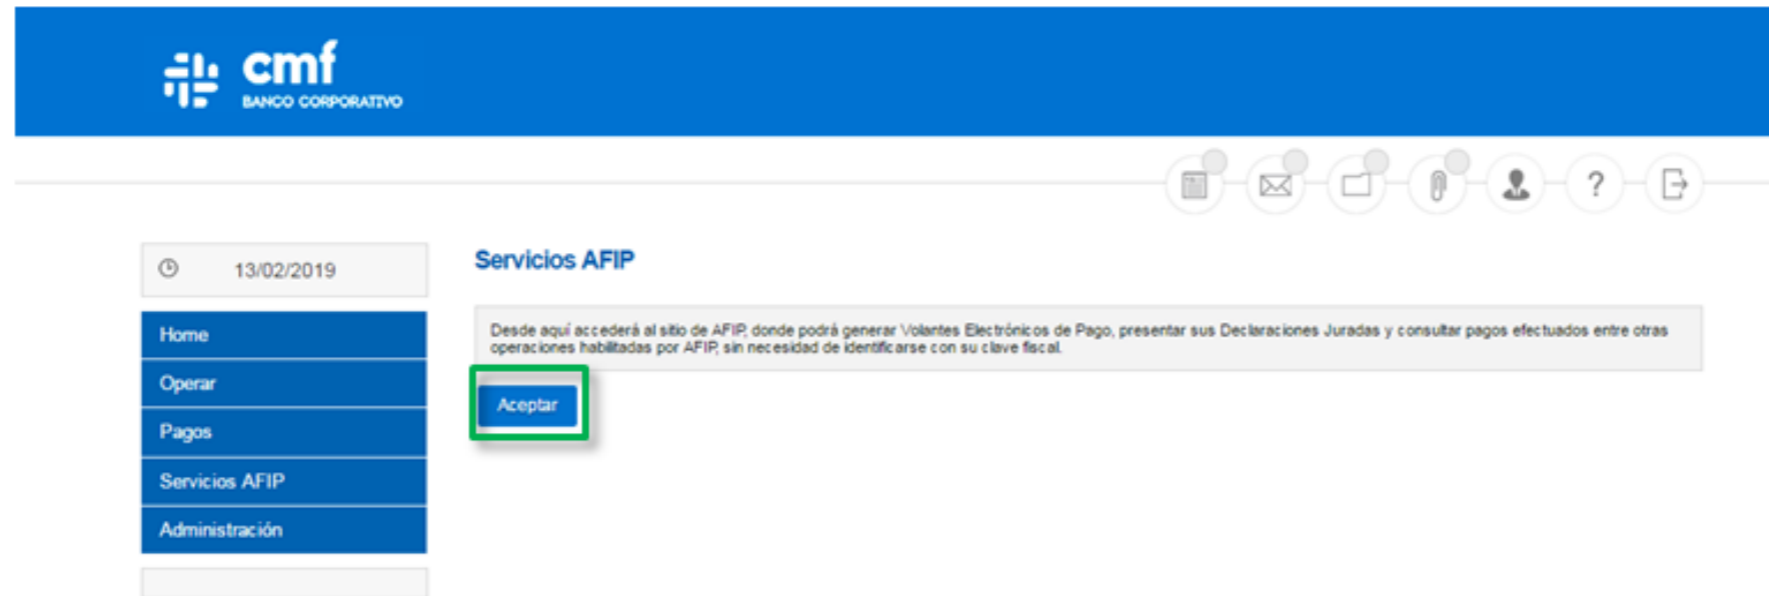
cmf
BANCO CORPORATIVO

?

13/02/2019

Home
Operar
Pagos
Servicios AFIP
Administración

Servicios AFIP

Desde aquí accederá al sitio de AFIP, donde podrá generar Volantes Electrónicos de Pago, presentar sus Declaraciones Juradas y consultar pagos efectuados entre otras operaciones habilitadas por AFIP, sin necesidad de identificarse con su clave fiscal.

Aceptar